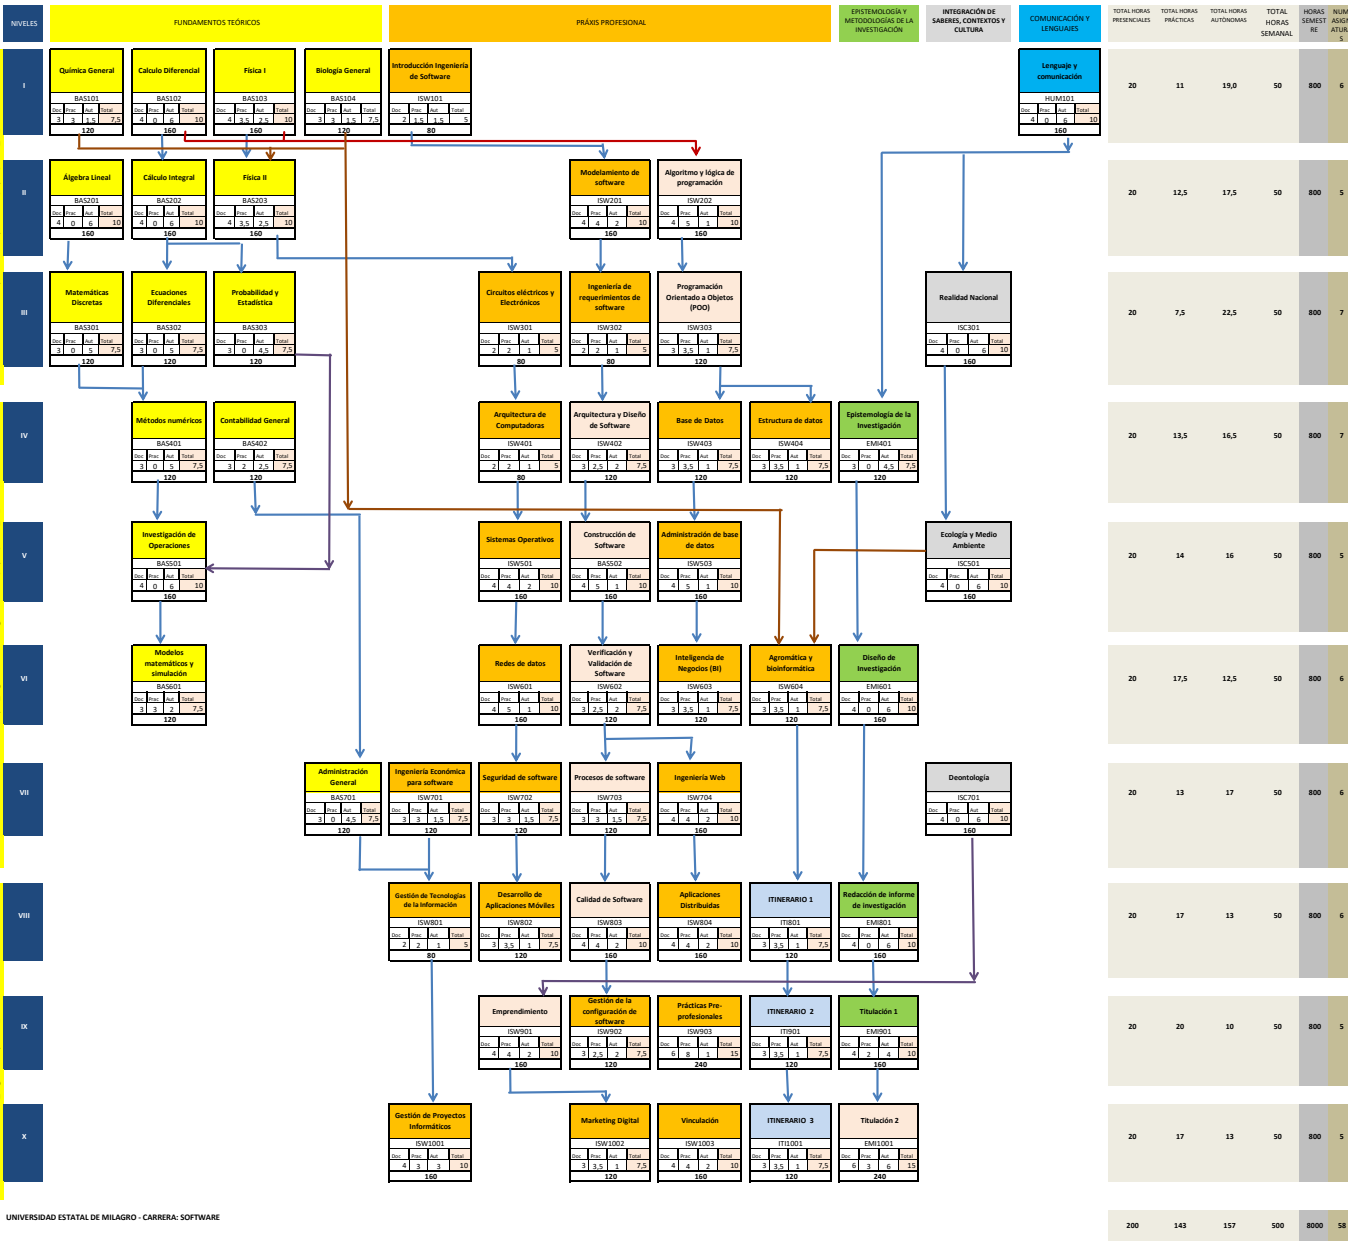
NIVELES | FUNDAMENTOS TEÓRICOS | PRÁXIS PROFESIONAL | EPISTEMOLOGÍA Y METODOLOGÍAS DE LA INVESTIGACIÓN | INTEGRACIÓN DE SABERES, CONTEXTOS Y CULTURA | COMUNICACIÓN Y LENGUAJES | TOTAL HORAS PRESENCIALES | TOTAL HORAS PRÁCTICAS | TOTAL HORAS AUTÓNOMAS | TOTAL HORAS SEMANAL | HORAS SEMESTRE | NUM ASIGNATURAS

I
Química General BAS101 Doc 3 Prac 3 Aut 1,5 Total 7,5 120
Calculo Diferencial BAS102 Doc 4 Prac 0 Aut 6 Total 10 160
Física I BAS103 Doc 4 Prac 3,5 Aut 2,5 Total 10 160
Biología General BAS104 Doc 3 Prac 3 Aut 1,5 Total 7,5 120
Introducción Ingeniería de Software ISW101 Doc 2 Prac 1,5 Aut 1,5 Total 5 80
Lenguaje y comunicación HUM101 Doc 4 Prac 0 Aut 6 Total 10 160
20 | 11 | 19,0 | 50 | 800 | 6

II
Álgebra Lineal BAS201 Doc 4 Prac 0 Aut 6 Total 10 160
Cálculo Integral BAS202 Doc 4 Prac 0 Aut 6 Total 10 160
Física II BAS203 Doc 4 Prac 3,5 Aut 2,5 Total 10 160
Modelamiento de software ISW201 Doc 4 Prac 4 Aut 2 Total 10 160
Algoritmo y lógica de programación ISW202 Doc 4 Prac 5 Aut 1 Total 10 160
20 | 12,5 | 17,5 | 50 | 800 | 5

III
Matemáticas Discretas BAS301 Doc 3 Prac 0 Aut 5 Total 7,5 120
Ecuaciones Diferenciales BAS302 Doc 3 Prac 0 Aut 5 Total 7,5 120
Probabilidad y Estadística BAS303 Doc 3 Prac 0 Aut 4,5 Total 7,5 120
Circuitos eléctricos y Electrónicos ISW301 Doc 2 Prac 2 Aut 1 Total 5 80
Ingeniería de requerimientos de software ISW302 Doc 2 Prac 2 Aut 1 Total 5 80
Programación Orientado a Objetos (POO) ISW303 Doc 3 Prac 3,5 Aut 1 Total 7,5 120
Realidad Nacional ISC301 Doc 4 Prac 0 Aut 6 Total 10 160
20 | 7,5 | 22,5 | 50 | 800 | 7

IV
Métodos numéricos BAS401 Doc 3 Prac 0 Aut 5 Total 7,5 120
Contabilidad General BAS402 Doc 3 Prac 2 Aut 2,5 Total 7,5 120
Arquitectura de Computadoras ISW401 Doc 2 Prac 2 Aut 1 Total 5 80
Arquitectura y Diseño de Software ISW402 Doc 3 Prac 2,5 Aut 2 Total 7,5 120
Base de Datos ISW403 Doc 3 Prac 3,5 Aut 1 Total 7,5 120
Estructura de datos ISW404 Doc 3 Prac 3,5 Aut 1 Total 7,5 120
Epistemología de la Investigación EMI401 Doc 3 Prac 0 Aut 4,5 Total 7,5 120
20 | 13,5 | 16,5 | 50 | 800 | 7

V
Investigación de Operaciones BAS501 Doc 4 Prac 0 Aut 6 Total 10 160
Sistemas Operativos ISW501 Doc 4 Prac 4 Aut 2 Total 10 160
Construcción de Software BAS502 Doc 4 Prac 5 Aut 1 Total 10 160
Administración de base de datos ISW503 Doc 4 Prac 5 Aut 1 Total 10 160
Ecología y Medio Ambiente ISC501 Doc 4 Prac 0 Aut 6 Total 10 160
20 | 14 | 16 | 50 | 800 | 5

VI
Modelos matemáticos y simulación BAS601 Doc 3 Prac 3 Aut 2 Total 7,5 120
Redes de datos ISW601 Doc 4 Prac 5 Aut 1 Total 10 160
Verificación y Validación de Software ISW602 Doc 3 Prac 2,5 Aut 2 Total 7,5 120
Inteligencia de Negocios (BI) ISW603 Doc 3 Prac 3,5 Aut 1 Total 7,5 120
Agromática y bioinformática ISW604 Doc 3 Prac 3,5 Aut 1 Total 7,5 120
Diseño de Investigación EMI601 Doc 4 Prac 0 Aut 6 Total 10 160
20 | 17,5 | 12,5 | 50 | 800 | 6

VII
Administración General BAS701 Doc 3 Prac 0 Aut 4,5 Total 7,5 120
Ingeniería Económica para software ISW701 Doc 3 Prac 3 Aut 1,5 Total 7,5 120
Seguridad de software ISW702 Doc 3 Prac 3 Aut 1,5 Total 7,5 120
Procesos de software ISW703 Doc 3 Prac 3 Aut 1,5 Total 7,5 120
Ingeniería Web ISW704 Doc 4 Prac 4 Aut 2 Total 10 160
Deontología ISC701 Doc 4 Prac 0 Aut 6 Total 10 160
20 | 13 | 17 | 50 | 800 | 6

VIII
Gestión de Tecnologías de la Información ISW801 Doc 2 Prac 2 Aut 1 Total 5 80
Desarrollo de Aplicaciones Móviles ISW802 Doc 3 Prac 3,5 Aut 1 Total 7,5 120
Calidad de Software ISW803 Doc 4 Prac 4 Aut 2 Total 10 160
Aplicaciones Distribuidas ISW804 Doc 4 Prac 4 Aut 2 Total 10 160
ITINERARIO 1 ITI801 Doc 3 Prac 3,5 Aut 1 Total 7,5 120
Redacción de informe de investigación EMI801 Doc 4 Prac 0 Aut 6 Total 10 160
20 | 17 | 13 | 50 | 800 | 6

IX
Emprendimiento ISW901 Doc 4 Prac 4 Aut 2 Total 10 160
Gestión de la configuración de software ISW902 Doc 3 Prac 2,5 Aut 2 Total 7,5 120
Prácticas Pre-profesionales ISW903 Doc 6 Prac 8 Aut 1 Total 15 240
ITINERARIO 2 ITI901 Doc 3 Prac 3,5 Aut 1 Total 7,5 120
Titulación 1 EMI901 Doc 4 Prac 2 Aut 4 Total 10 160
20 | 20 | 10 | 50 | 800 | 5

X
Gestión de Proyectos Informáticos ISW1001 Doc 4 Prac 3 Aut 3 Total 10 160
Marketing Digital ISW1002 Doc 3 Prac 3,5 Aut 1 Total 7,5 120
Vinculación ISW1003 Doc 4 Prac 4 Aut 2 Total 10 160
ITINERARIO 3 ITI1001 Doc 3 Prac 3,5 Aut 1 Total 7,5 120
Titulación 2 EMI1001 Doc 6 Prac 3 Aut 6 Total 15 240
20 | 17 | 13 | 50 | 800 | 5

UNIVERSIDAD ESTATAL DE MILAGRO - CARRERA: SOFTWARE
200 | 143 | 157 | 500 | 8000 | 58